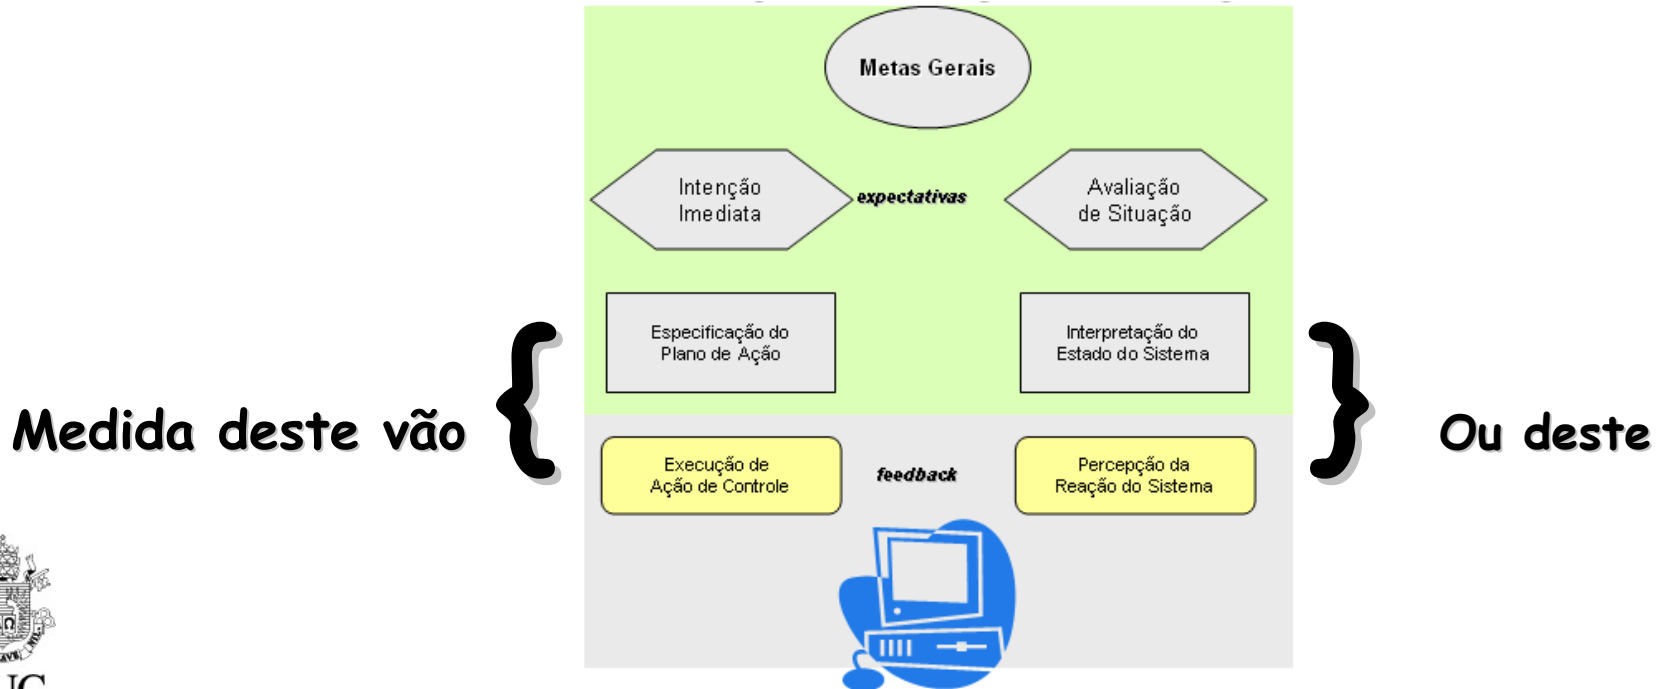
Metas Gerais

Intenção Imediata

expectativas

Avaliação de Situação

Especificação do Plano de Ação

Interpretação do Estado do Sistema

Medida deste vão

Ou deste

Execução de Ação de Controle

feedback

Percepção da Reação do Sistema

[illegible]